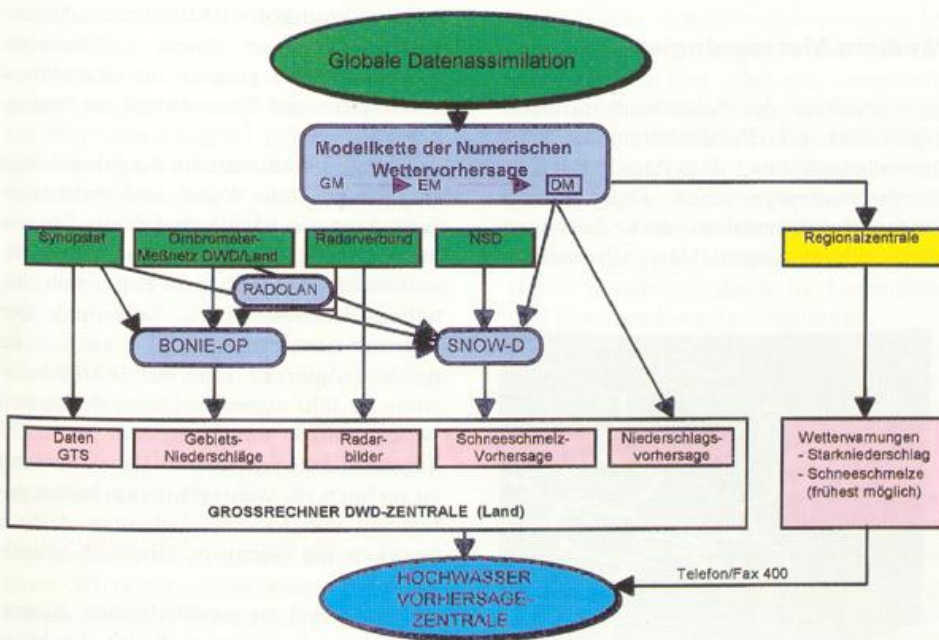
Globale Datenassimilation

Modellkette der Numerischen Wettervorhersage

GM

EM

DM

Synopnetz

Ombrometer-Meßnetz DWD/Land

Radarverbund

NSD

Regionalzentrale

RADOLAN

BONIE-OP

SNOW-D

Daten GTS

Gebiets-Niederschläge

Radar-bilder

Schneeschmelz-Vorhersage

Niederschlags-vorhersage

Wetterwarnungen
- Starkniederschlag
- Schneeschmelze (frühest möglich)

GROSSRECHNER DWD-ZENTRALE (Land)

Telefon/Fax 400

HOCHWASSER VORHERSAGE-ZENTRALE